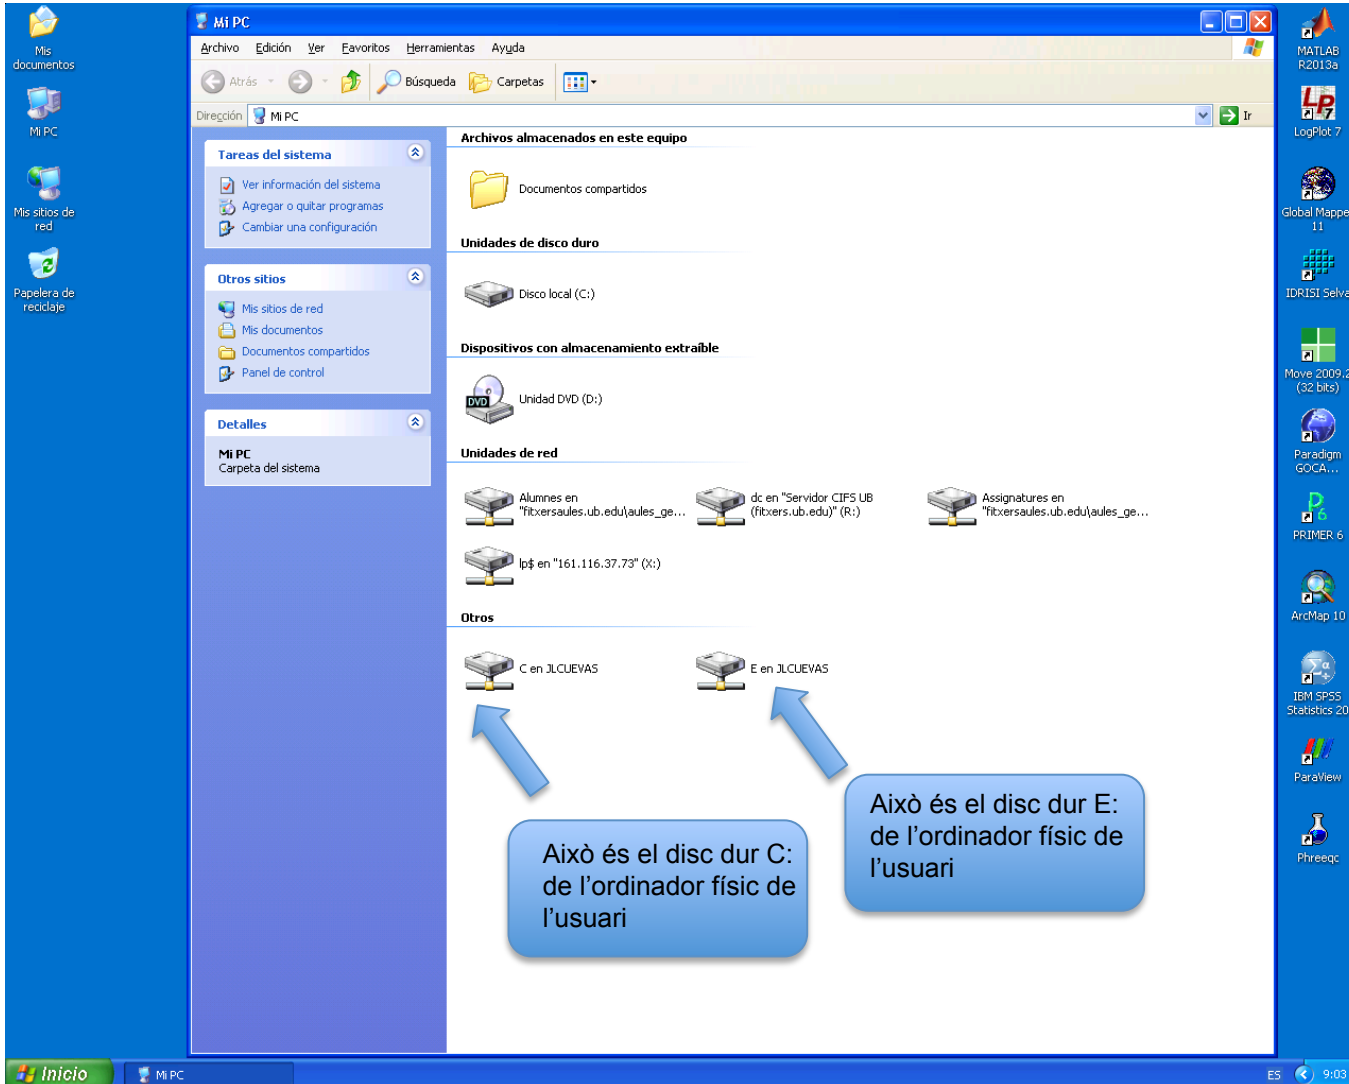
Mis documentos

Mi PC

Mis sitios de red

Papelera de reciclaje

Mi PC

Archivo Edición Ver Favoritos Herramientas Ayuda

Atrás Búsqueda Carpetas

Dirección Mi PC Ir

Tareas del sistema

Ver información del sistema
Agregar o quitar programas
Cambiar una configuración

Otros sitios

Mis sitios de red
Mis documentos
Documentos compartidos
Panel de control

Detalles

Mi PC
Carpeta del sistema

Archivos almacenados en este equipo

Documentos compartidos

Unidades de disco duro

Disco local (C:)

Dispositivos con almacenamiento extraíble

Unidad DVD (D:)

Unidades de red

Alumnes en "fitxersaules.ub.edu\aules_ge...

dc en "Servidor CIFS UB (fitxers.ub.edu)" (R:)

Assignatures en "fitxersaules.ub.edu\aules_ge...

lp$ en "161.116.37.73" (X:)

Otros

C en JLCUEVAS

E en JLCUEVAS

Això és el disc dur E: de l'ordinador físic de l'usuari

Això és el disc dur C: de l'ordinador físic de l'usuari

MATLAB R2013a

LogPlot 7

Global Mapper 11

IDRISI Selva

Move 2009.2 (32 bits)

Paradigm GOCA...

PRIMER 6

ArcMap 10

IBM SPSS Statistics 20

ParaView

Phreeqc

Inicio

Mi PC

ES 9:03